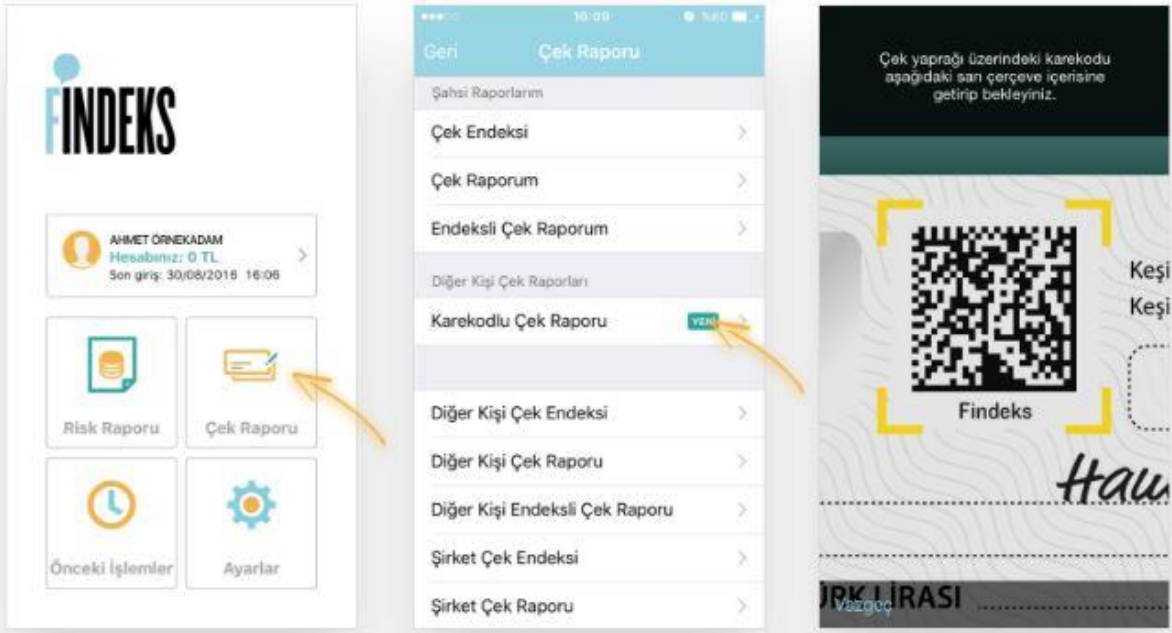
FINDEKS

AHMET ÖRNEKADAM
Hesabınız: 0 TL
Son giriş: 30/08/2016 16:06

Risk Raporu

Çek Raporu

Önceki İşlemler

Ayarlar

16:09

Geri

Çek Raporu

Şahsi Raporlarım

Çek Endeksi

Çek Raporum

Endeksli Çek Raporum

Diğer Kişi Çek Raporları

Karekodlu Çek Raporu

YENİ

Diğer Kişi Çek Endeksi

Diğer Kişi Çek Raporu

Diğer Kişi Endeksli Çek Raporu

Şirket Çek Endeksi

Şirket Çek Raporu

Çek yaprağı üzerindeki karekodu aşağıdaki sarı çerçeve içerisine getirip bekleyiniz.

Findeks

Keşi

Keşi

Hau

ÜRK LİRASI

Vazgeç